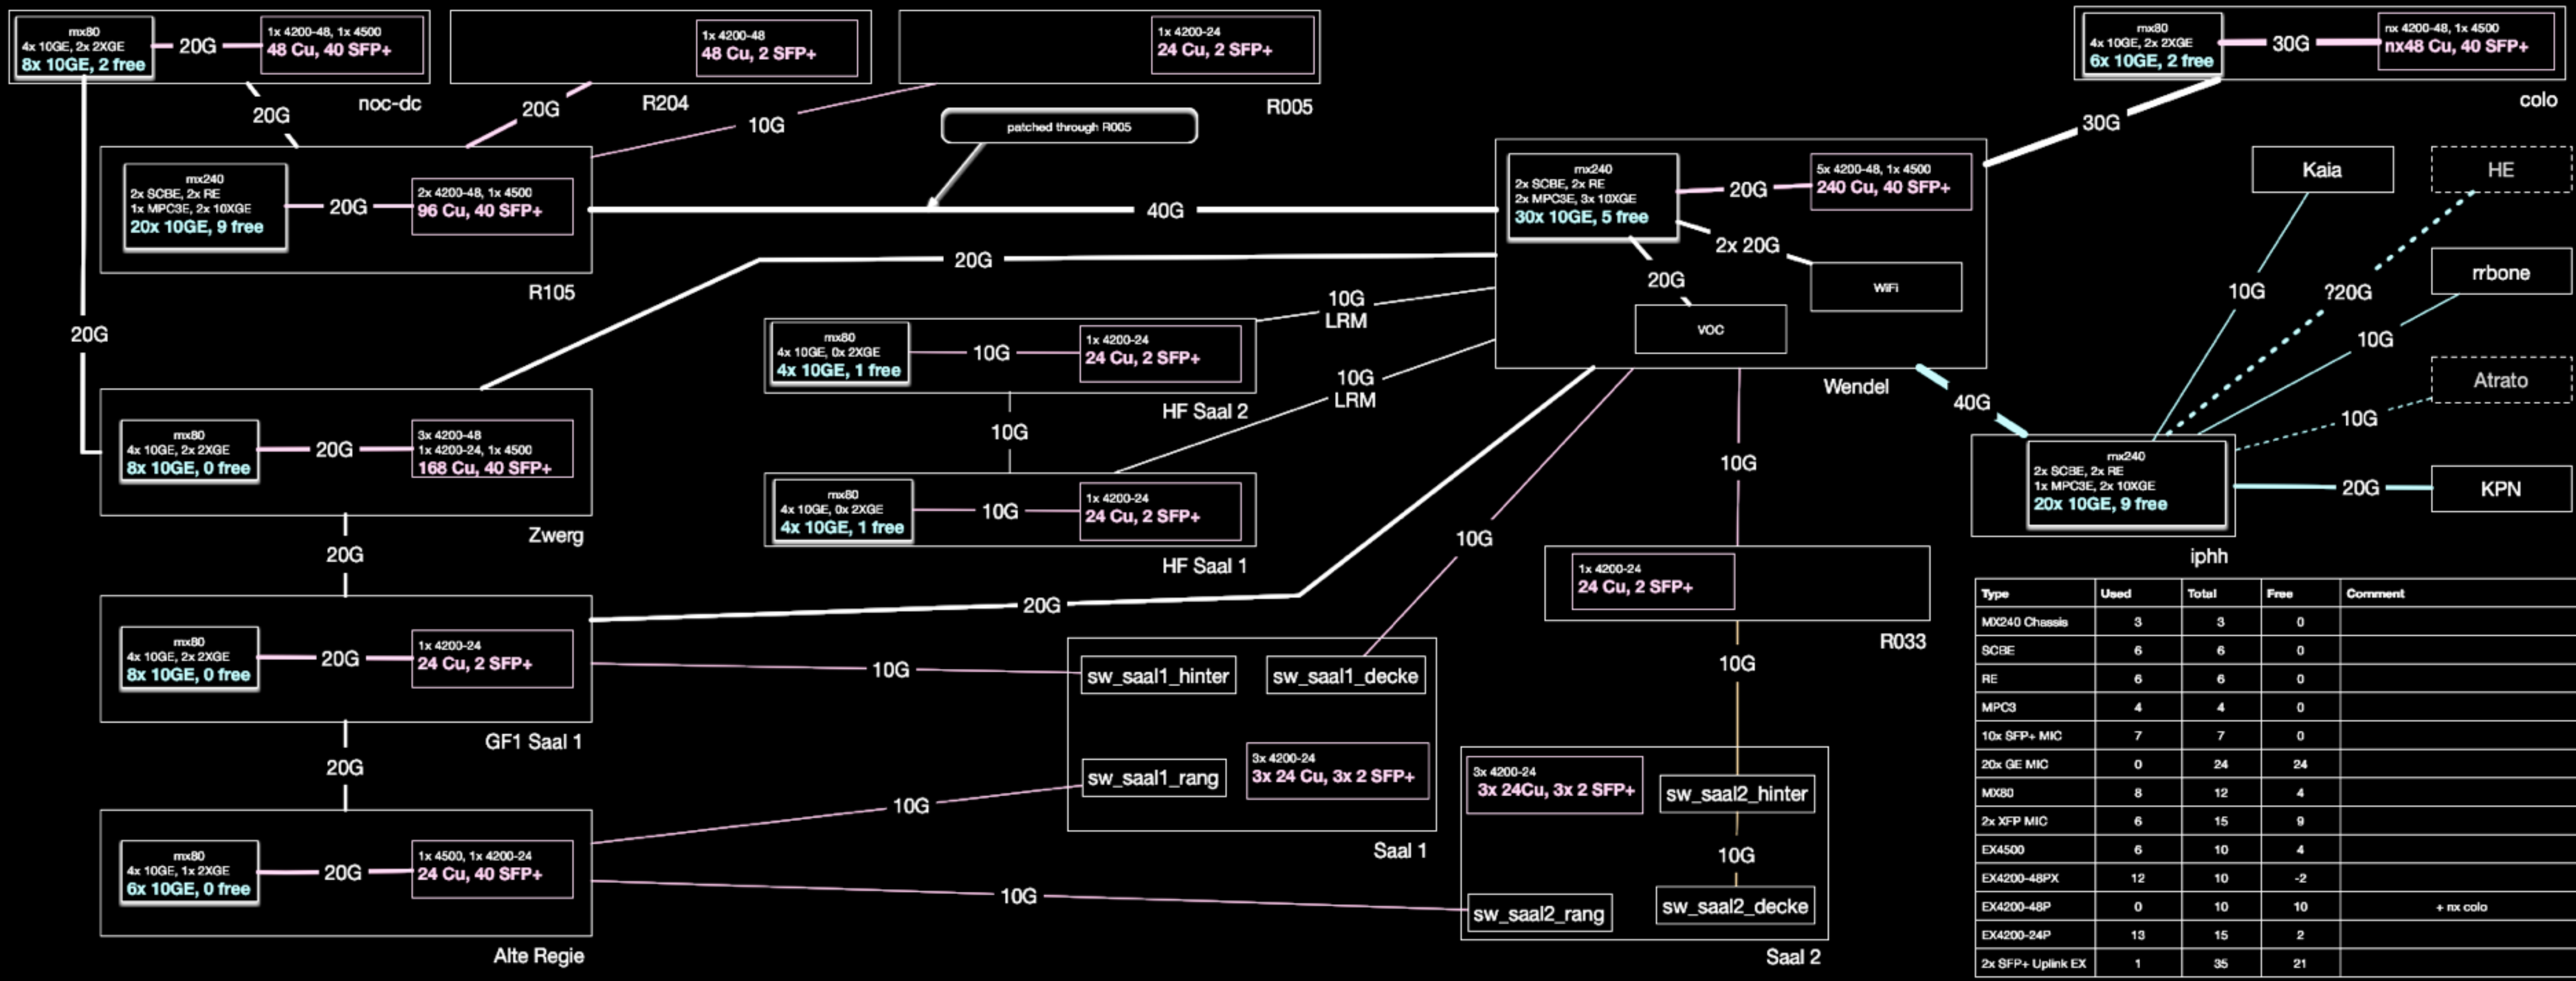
mx80
4x 10GE, 2x 2XGE
8x 10GE, 2 free

20G

1x 4200-48, 1x 4500
48 Cu, 40 SFP+

noc-dc

1x 4200-48
48 Cu, 2 SFP+

R204

1x 4200-24
24 Cu, 2 SFP+

R005

mx80
4x 10GE, 2x 2XGE
6x 10GE, 2 free

30G

nx 4200-48, 1x 4500
nx48 Cu, 40 SFP+

colo

20G

20G

10G

patched through R005

30G

mx240
2x SCBE, 2x RE
1x MPC3E, 2x 10XGE
20x 10GE, 9 free

20G

2x 4200-48, 1x 4500
96 Cu, 40 SFP+

40G

R105

mx240
2x SCBE, 2x RE
2x MPC3E, 3x 10XGE
30x 10GE, 5 free

20G

5x 4200-48, 1x 4500
240 Cu, 40 SFP+

2x 20G

WiFi

20G

VOC

Wendel

Kaia

HE

rrbone

Atrato

KPN

20G

20G

10G
LRM

10G
LRM

mx80
4x 10GE, 0x 2XGE
4x 10GE, 1 free

10G

1x 4200-24
24 Cu, 2 SFP+

HF Saal 2

10G

mx80
4x 10GE, 0x 2XGE
4x 10GE, 1 free

10G

1x 4200-24
24 Cu, 2 SFP+

HF Saal 1

10G

?20G

10G

10G

40G

mx240
2x SCBE, 2x RE
1x MPC3E, 2x 10XGE
20x 10GE, 9 free

20G

iphh

mx80
4x 10GE, 2x 2XGE
8x 10GE, 0 free

20G

3x 4200-48
1x 4200-24, 1x 4500
168 Cu, 40 SFP+

Zwerg

20G

10G

10G

1x 4200-24
24 Cu, 2 SFP+

R033

mx80
4x 10GE, 2x 2XGE
8x 10GE, 0 free

20G

1x 4200-24
24 Cu, 2 SFP+

20G

GF1 Saal 1

10G

sw_saal1_hinter

sw_saal1_decke

sw_saal1_rang

3x 4200-24
3x 24 Cu, 3x 2 SFP+

Saal 1

10G

20G

10G

mx80
4x 10GE, 1x 2XGE
6x 10GE, 0 free

20G

1x 4500, 1x 4200-24
24 Cu, 40 SFP+

Alte Regie

10G

3x 4200-24
3x 24Cu, 3x 2 SFP+

sw_saal2_hinter

10G

sw_saal2_rang

sw_saal2_decke

Saal 2

| Type | Used | Total | Free | Comment |
|---|---|---|---|---|
| MX240 Chassis | 3 | 3 | 0 | |
| SCBE | 6 | 6 | 0 | |
| RE | 6 | 6 | 0 | |
| MPC3 | 4 | 4 | 0 | |
| 10x SFP+ MIC | 7 | 7 | 0 | |
| 20x GE MIC | 0 | 24 | 24 | |
| MX80 | 8 | 12 | 4 | |
| 2x XFP MIC | 6 | 15 | 9 | |
| EX4500 | 6 | 10 | 4 | |
| EX4200-48PX | 12 | 10 | -2 | |
| EX4200-48P | 0 | 10 | 10 | + nx colo |
| EX4200-24P | 13 | 15 | 2 | |
| 2x SFP+ Uplink EX | 1 | 35 | 21 | |